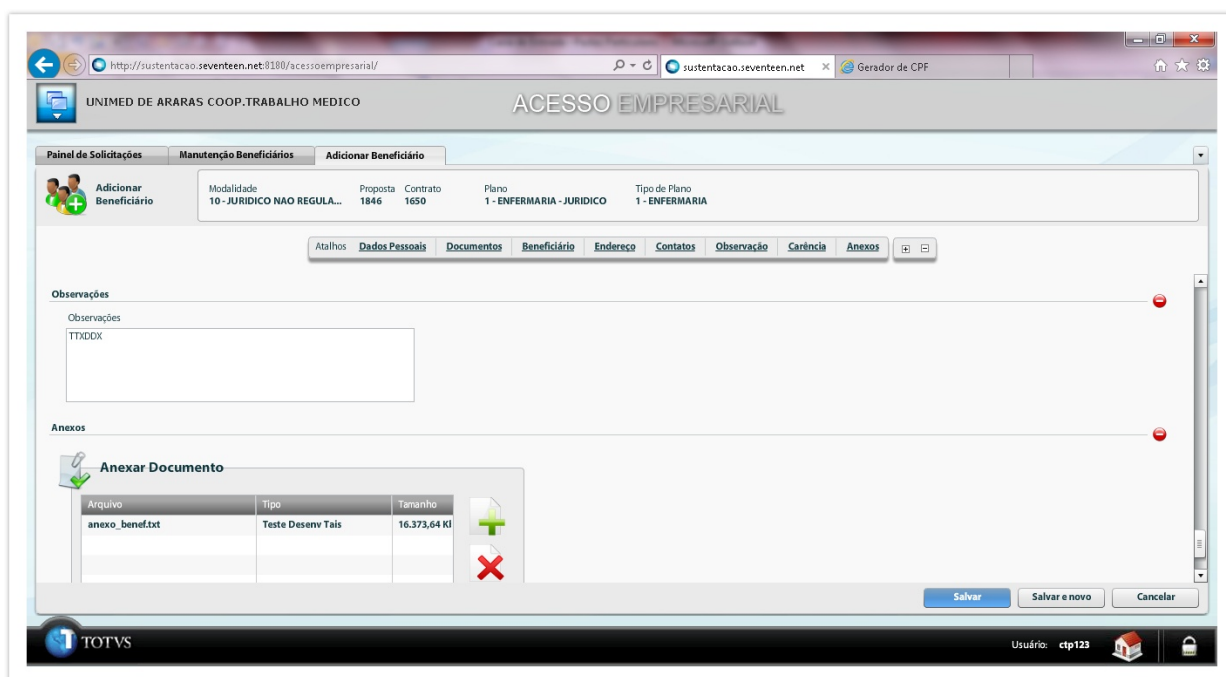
http://sustentacao.seventeen.net:8180/acessoempresarial/

sustentacao.seventeen.net

Gerador de CPF

UNIMED DE ARARAS COOP.TRABALHO MEDICO

ACESSO EMPRESARIAL

Painel de Solicitações | Manutenção Beneficiários | Adicionar Beneficiário

Adicionar Beneficiário

Modalidade
10 - JURIDICO NAO REGULA...

Proposta
1846

Contrato
1650

Plano
1 - ENFERMARIA - JURIDICO

Tipo de Plano
1 - ENFERMARIA

Atalhos Dados Pessoais Documentos Beneficiário Endereço Contatos Observação Carência Anexos

Observações

Observações

TTXDDX

Anexos

Anexar Documento

| Arquivo | Tipo | Tamanho |
|---|---|---|
| anexo_benef.txt | Teste Desenv Tais | 16.373,64 Kl |

Salvar | Salvar e novo | Cancelar

TOTVS

Usuário: ctp123